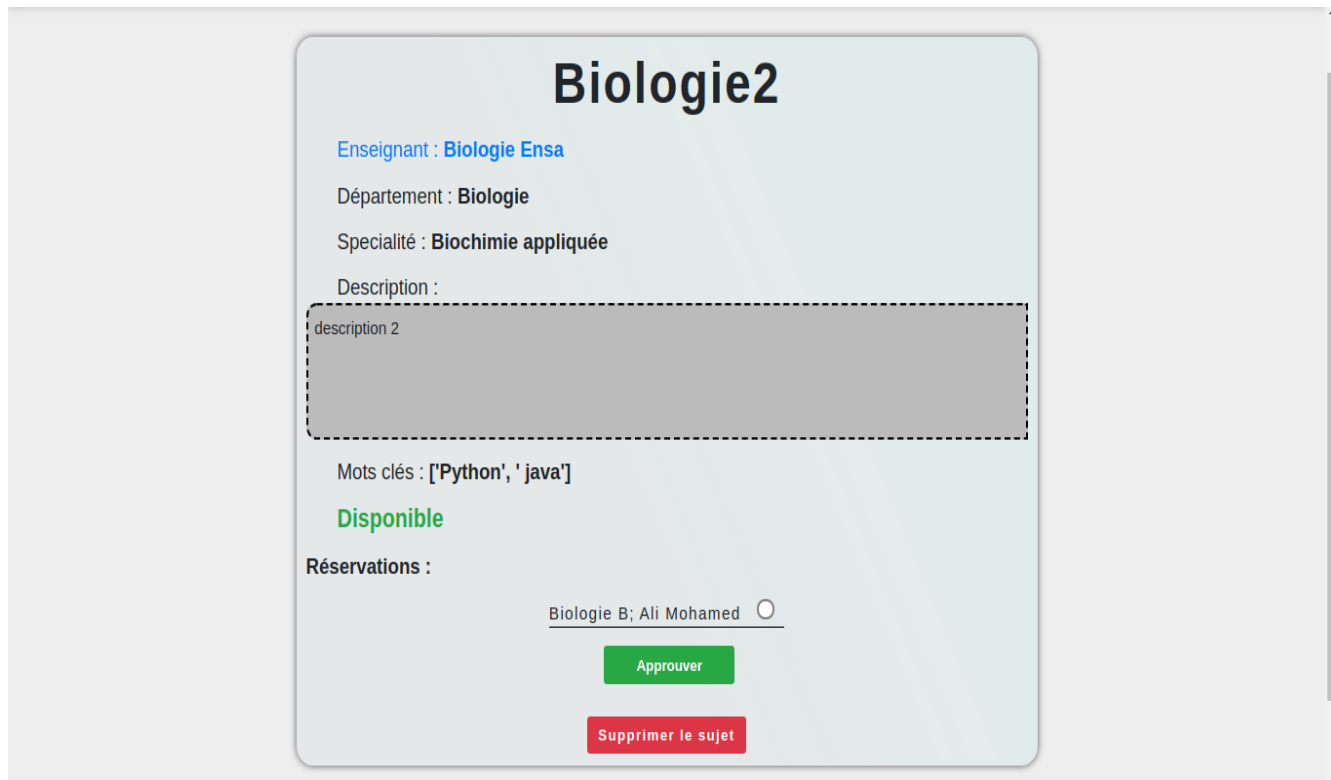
Biologie2

Enseignant : Biologie Ensa

Département : Biologie

Specialité : Biochimie appliquée

Description :

description 2

Mots clés : ['Python', ' java']

Disponible

Réservations :

Biologie B; Ali Mohamed

Approuver

Supprimer le sujet